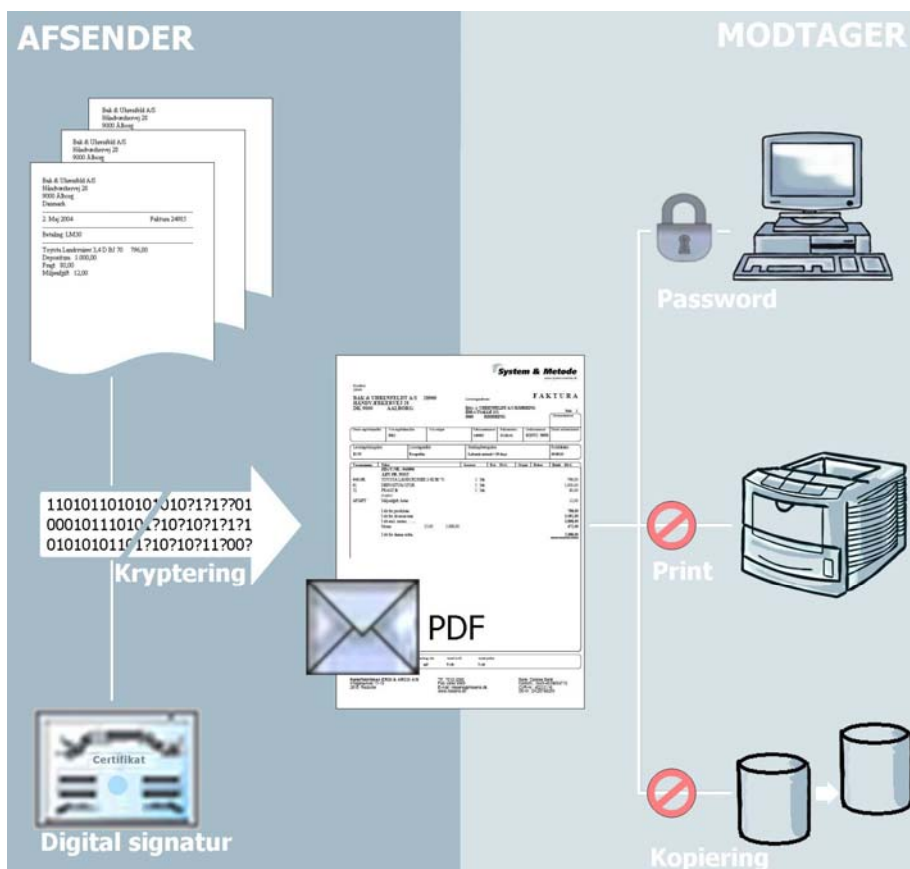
AFSENDER

MODTAGER

Bak & Uhrenfeld A/S
Håndværkervej 28
9000 Ålborg

Bak & Uhrenfeld A/S
Håndværkervej 28
9000 Ålborg

Bak & Uhrenfeld A/S
Håndværkervej 28
9000 Ålborg
Danmark

2. Maj 2004 Faktura 24693

Betaling: LM30

Toyota Landcruiser 3,4 D BJ 70 796,00
Depositum 1.000,00
Fragt 30,00
Miljøafgift 12,00

110101101010?010?1?1??01
00010111010?1?10?10?1?1?1
0101010111?1?10?10?11?00?

Kryptering

System & Metode

FAKTURA

PDF

Certifikat

Digital signatur

Password

Print

Kopiering